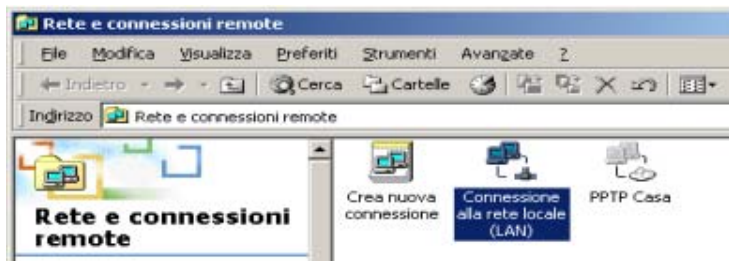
Rete e connessioni remote

File Modifica Visualizza Preferiti Strumenti Avanzate ?

Indietro Cerca Cartelle

Indirizzo Rete e connessioni remote

Rete e connessioni remote

Crea nuova connessione

Connessione alla rete locale (LAN)

PPTP Casa